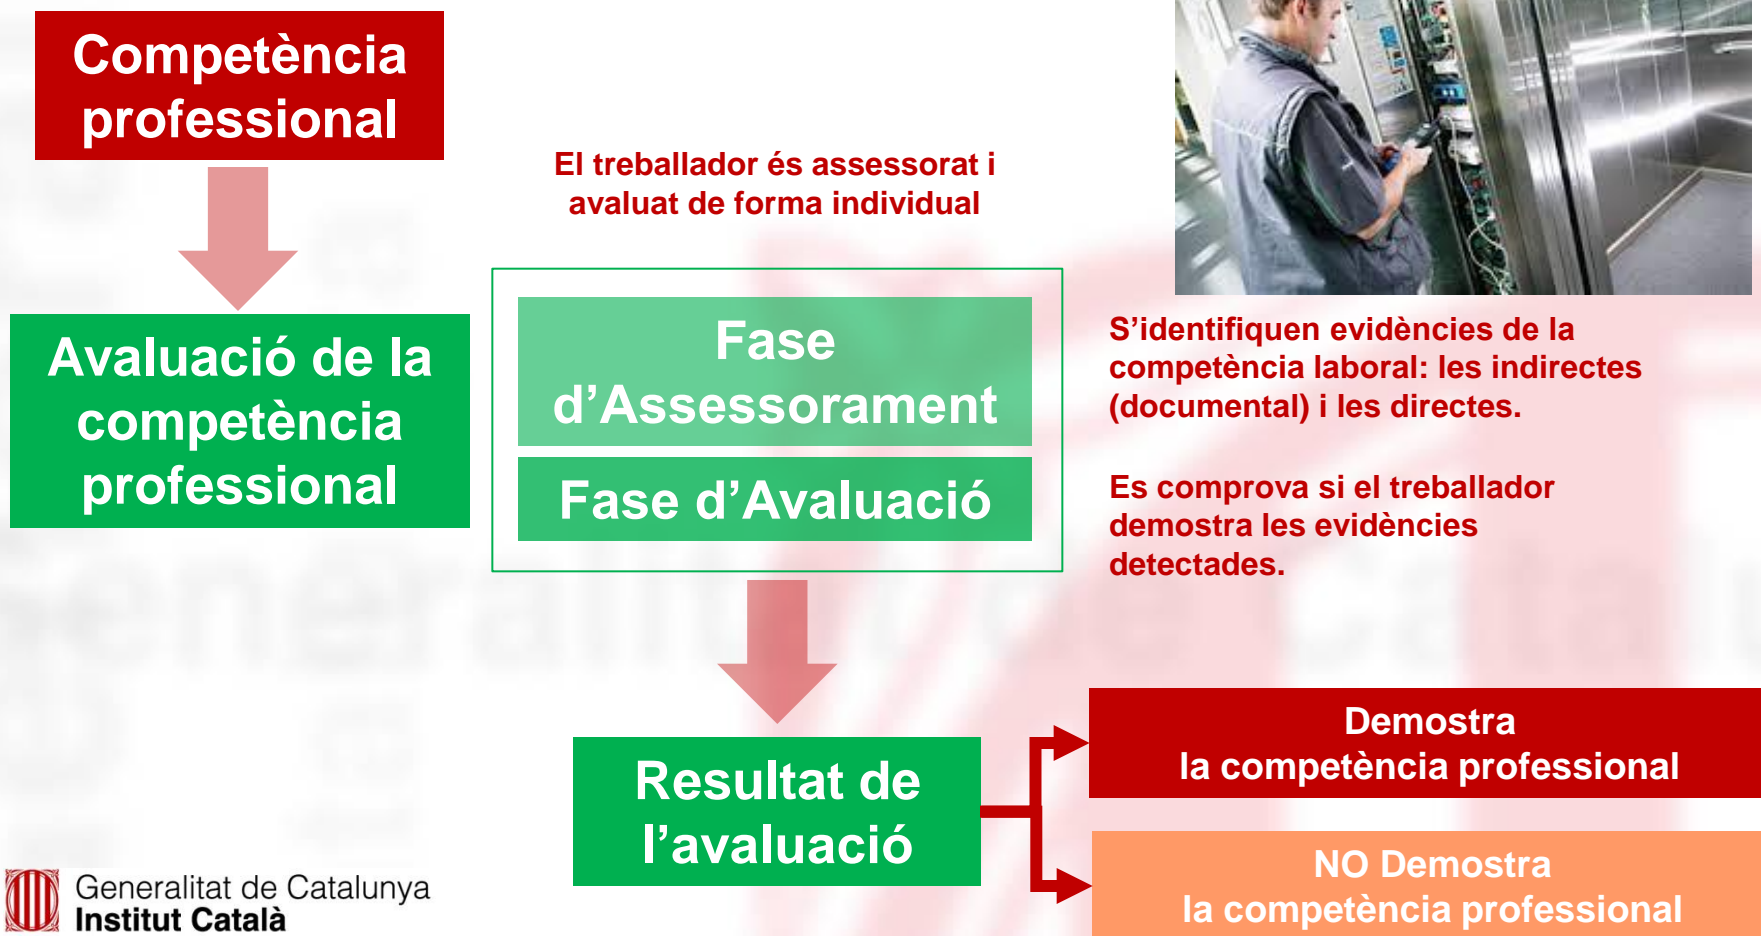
Competència professional

Avaluació de la competència professional

El treballador és assessorat i avaluat de forma individual

Fase d'Assessorament

Fase d'Avaluació

S'identifiquen evidències de la competència laboral: les indirectes (documental) i les directes.

Es comprova si el treballador demostra les evidències detectades.

Resultat de l'avaluació

Demostra la competència professional

NO Demostra la competència professional

Generalitat de Catalunya
Institut Català